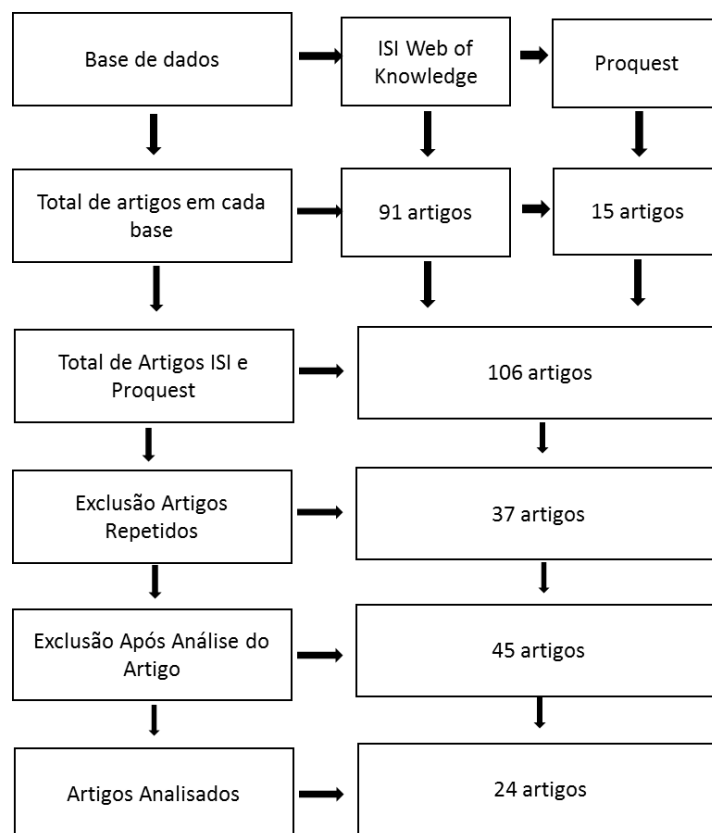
Base de dados

ISI Web of Knowledge

Proquest

Total de artigos em cada base

91 artigos

15 artigos

Total de Artigos ISI e Proquest

106 artigos

Exclusão Artigos Repetidos

37 artigos

Exclusão Após Análise do Artigo

45 artigos

Artigos Analisados

24 artigos